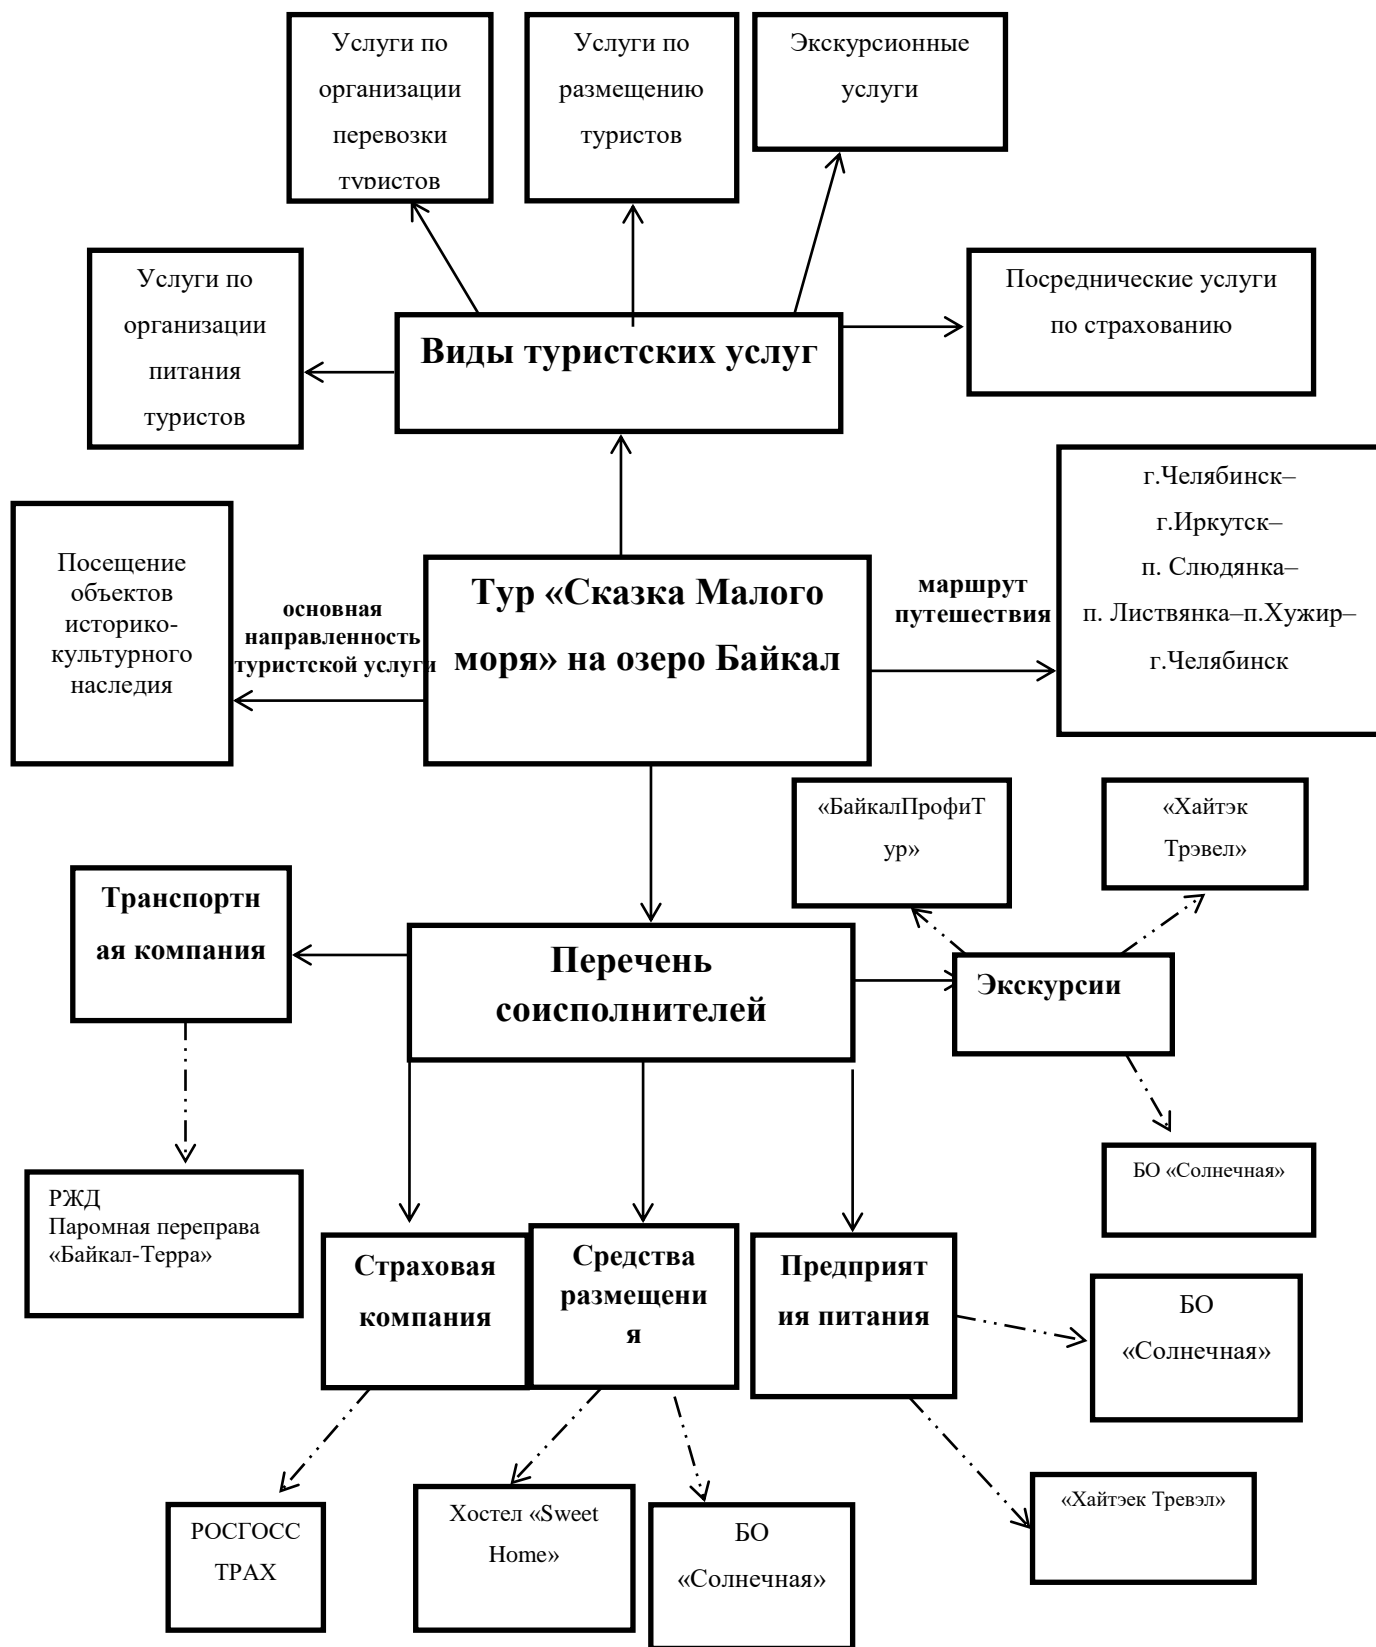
Услуги по организации перевозки туристов

Услуги по размещению туристов

Экскурсионные услуги

Услуги по организации питания туристов

Виды туристских услуг

Посреднические услуги по страхованию

Посещение объектов историко-культурного наследия

основная направленность туристской услуги

Тур «Сказка Малого моря» на озеро Байкал

маршрут путешествия

г.Челябинск– г.Иркутск– п. Слюдянка– п. Листвянка–п.Хужир– г.Челябинск

«БайкалПрофиТур»

«Хайтэк Трэвел»

Транспортная компания

Перечень соисполнителей

Экскурсии

РЖД
Паромная переправа «Байкал-Терра»

БО «Солнечная»

Страховая компания

Средства размещения

Предприятия питания

БО «Солнечная»

РОСГОССТРАХ

Хостел «Sweet Home»

БО «Солнечная»

«Хайтэек Тревэл»